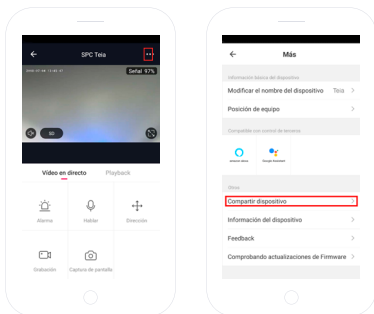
SPC Teia

2016-07-10 12:46:17

Señal 97%

Video en directo

Playback

Alarma

Hablar

Dirección

Grabación

Captura de pantalla

Más

Información básica del dispositivo

Modificar el nombre del dispositivo

Teia

Posición de equipo

Compatible con control de terceros

amazon alexa

Google Assistant

Otros

Compartir dispositivo

Información del dispositivo

Feedback

Comprobando actualizaciones de Firmware